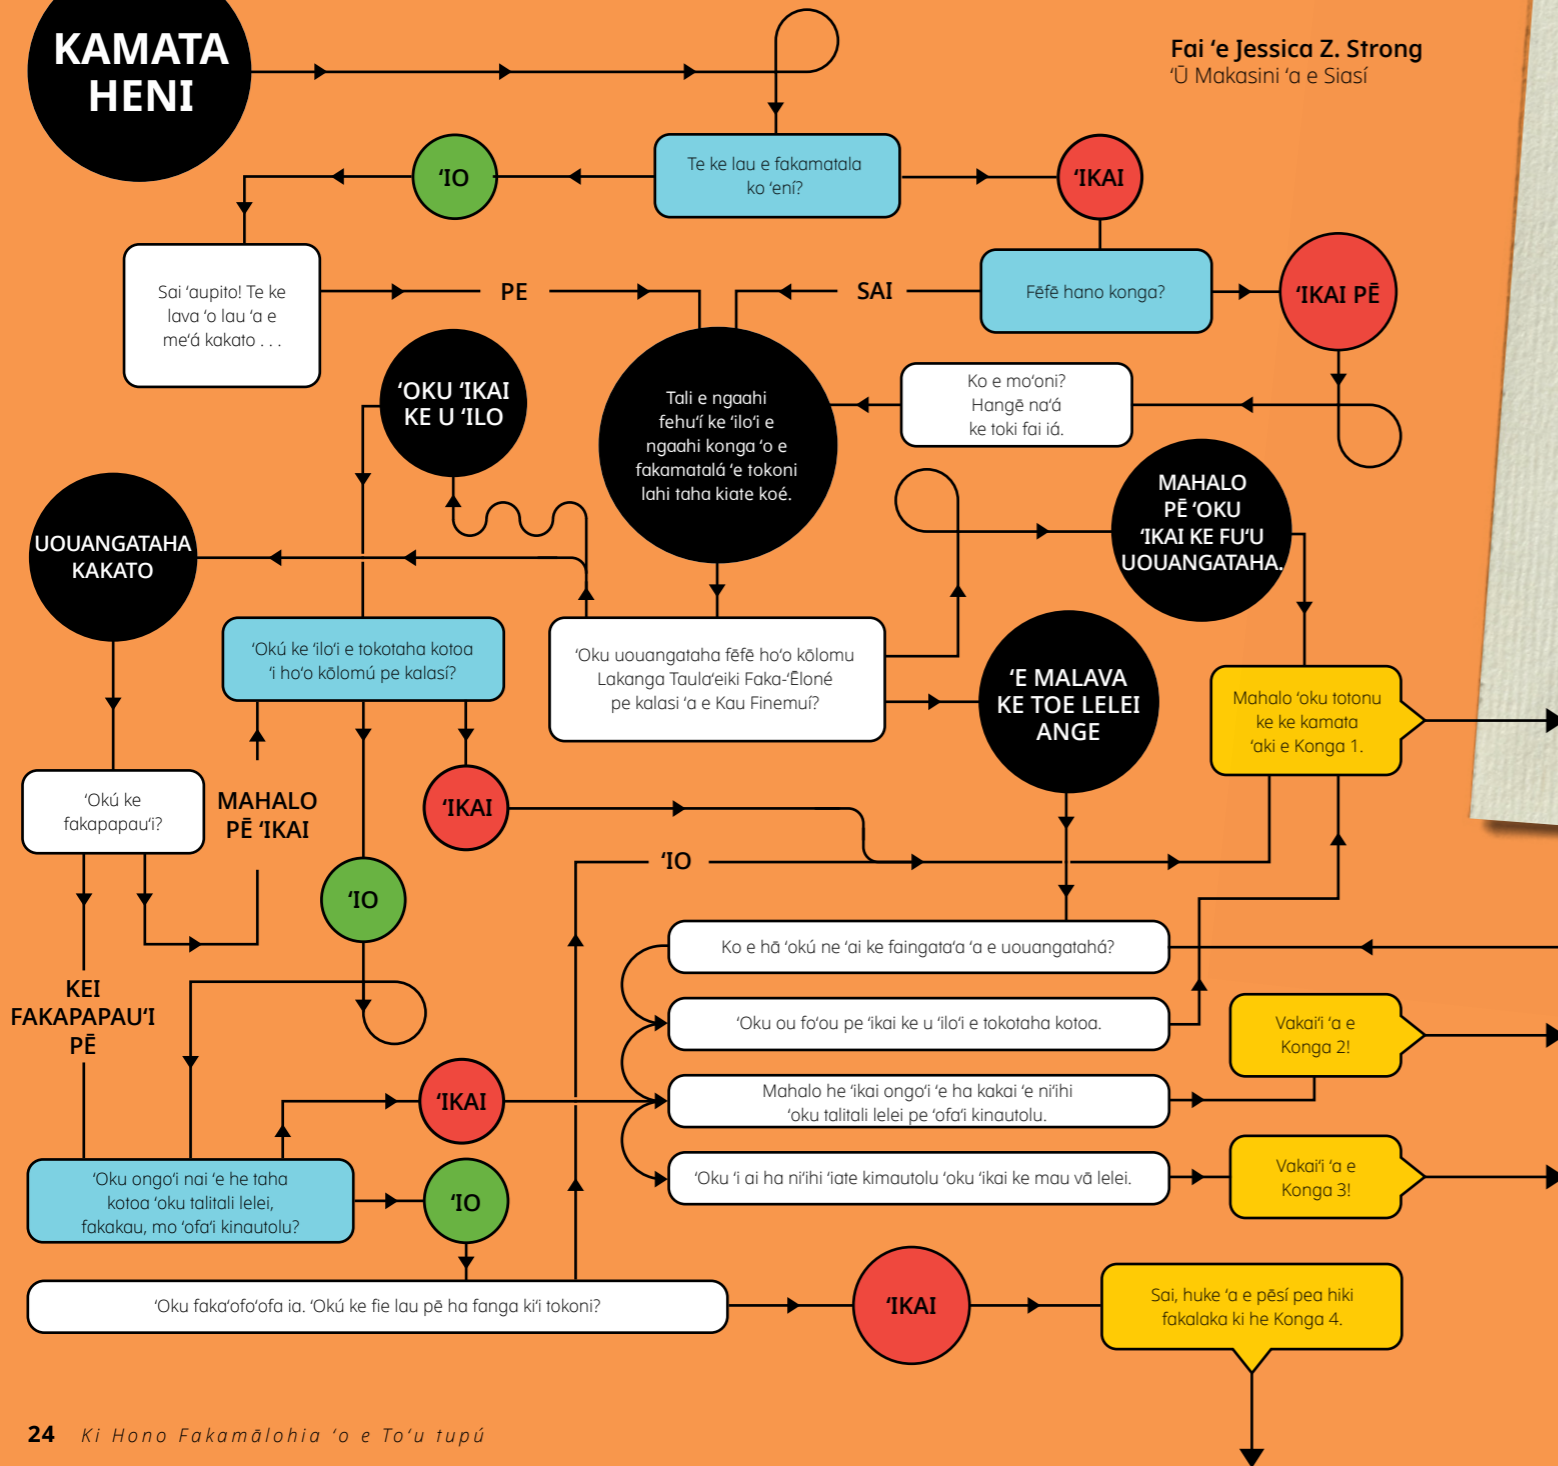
KAMATA HENI

Fai ʻe Jessica Z. Strong
ʻŪ Makasini ʻa e Siasí

Te ke lau e fakamatala ko ʻení?

ʻIO

ʻIKAI

Sai ʻaupito! Te ke lava ʻo lau ʻa e meʻá kakato . . .

PE

SAI

Fēfē hano konga?

ʻIKAI PĒ

ʻOKU ʻIKAI KE U ʻILO

Tali e ngaahi fehuʻí ke ʻiloʻi e ngaahi konga ʻo e fakamatalá ʻe tokoni lahi taha kiate koé.

Ko e moʻoni? Hangē naʻá ke toki fai iá.

UOUANGATAHA KAKATO

MAHALO PĒ ʻOKU ʻIKAI KE FUʻU UOUANGATAHA.

ʻOkú ke ʻiloʻi e tokotaha kotoa ʻi hoʻo kōlomú pe kalasí?

ʻOku uouangataha fēfē hoʻo kōlomu Lakanga Taulaʻeiki Faka-ʻĒloné pe kalasi ʻa e Kau Finemuí?

ʻE MALAVA KE TOE LELEI ANGE

Mahalo ʻoku totonu ke ke kamata ʻaki e Konga 1.

ʻOkú ke fakapapauʻi?

MAHALO PĒ ʻIKAI

ʻIKAI

ʻIO

ʻIO

KEI FAKAPAPAUʻI PĒ

Ko e hā ʻokú ne ʻai ke faingataʻa ʻa e uouangatahá?

ʻOku ou foʻou pe ʻikai ke u ʻiloʻi e tokotaha kotoa.

Vakaiʻi ʻa e Konga 2!

ʻIKAI

Mahalo he ʻikai ongoʻi ʻe ha kakai ʻe niʻihi ʻoku talitali lelei pe ʻofaʻi kinautolu.

ʻOku ʻi ai ha niʻihi ʻiate kimautolu ʻoku ʻikai ke mau vā lelei.

Vakaiʻi ʻa e Konga 3!

ʻOku ongoʻi nai ʻe he taha kotoa ʻoku talitali lelei, fakakau, mo ʻofaʻi kinautolu?

ʻIO

ʻOku fakaʻofoʻofa ia. ʻOkú ke fie lau pē ha fanga kiʻi tokoni?

ʻIKAI

Sai, huke ʻa e pēsí pea hiki fakalaka ki he Konga 4.

24 Ki Hono Fakamālohia ʻo e Toʻu tupú